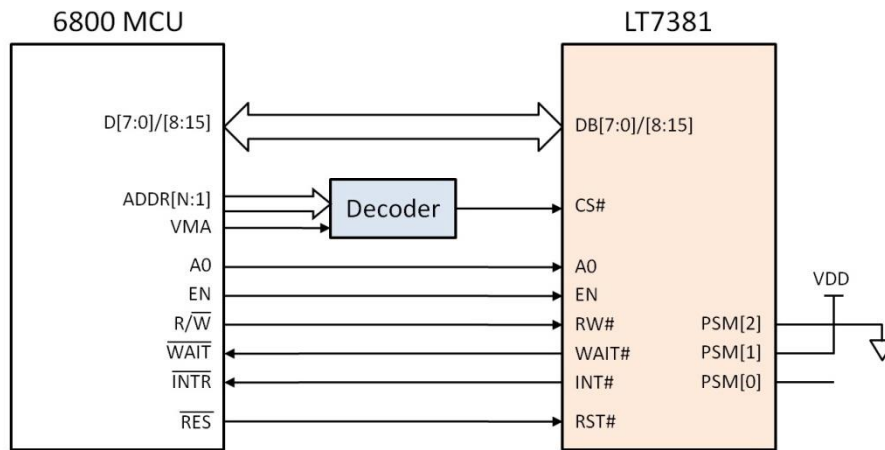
6800 MCU

LT7381

D[7:0]/[8:15]

DB[7:0]/[8:15]

ADDR[N:1]

VMA

Decoder

CS#

A0

A0

EN

EN

R/$\overline{W}$

RW#

$\overline{WAIT}$

WAIT#

$\overline{INTR}$

INT#

$\overline{RES}$

RST#

VDD

PSM[2]

PSM[1]

PSM[0]